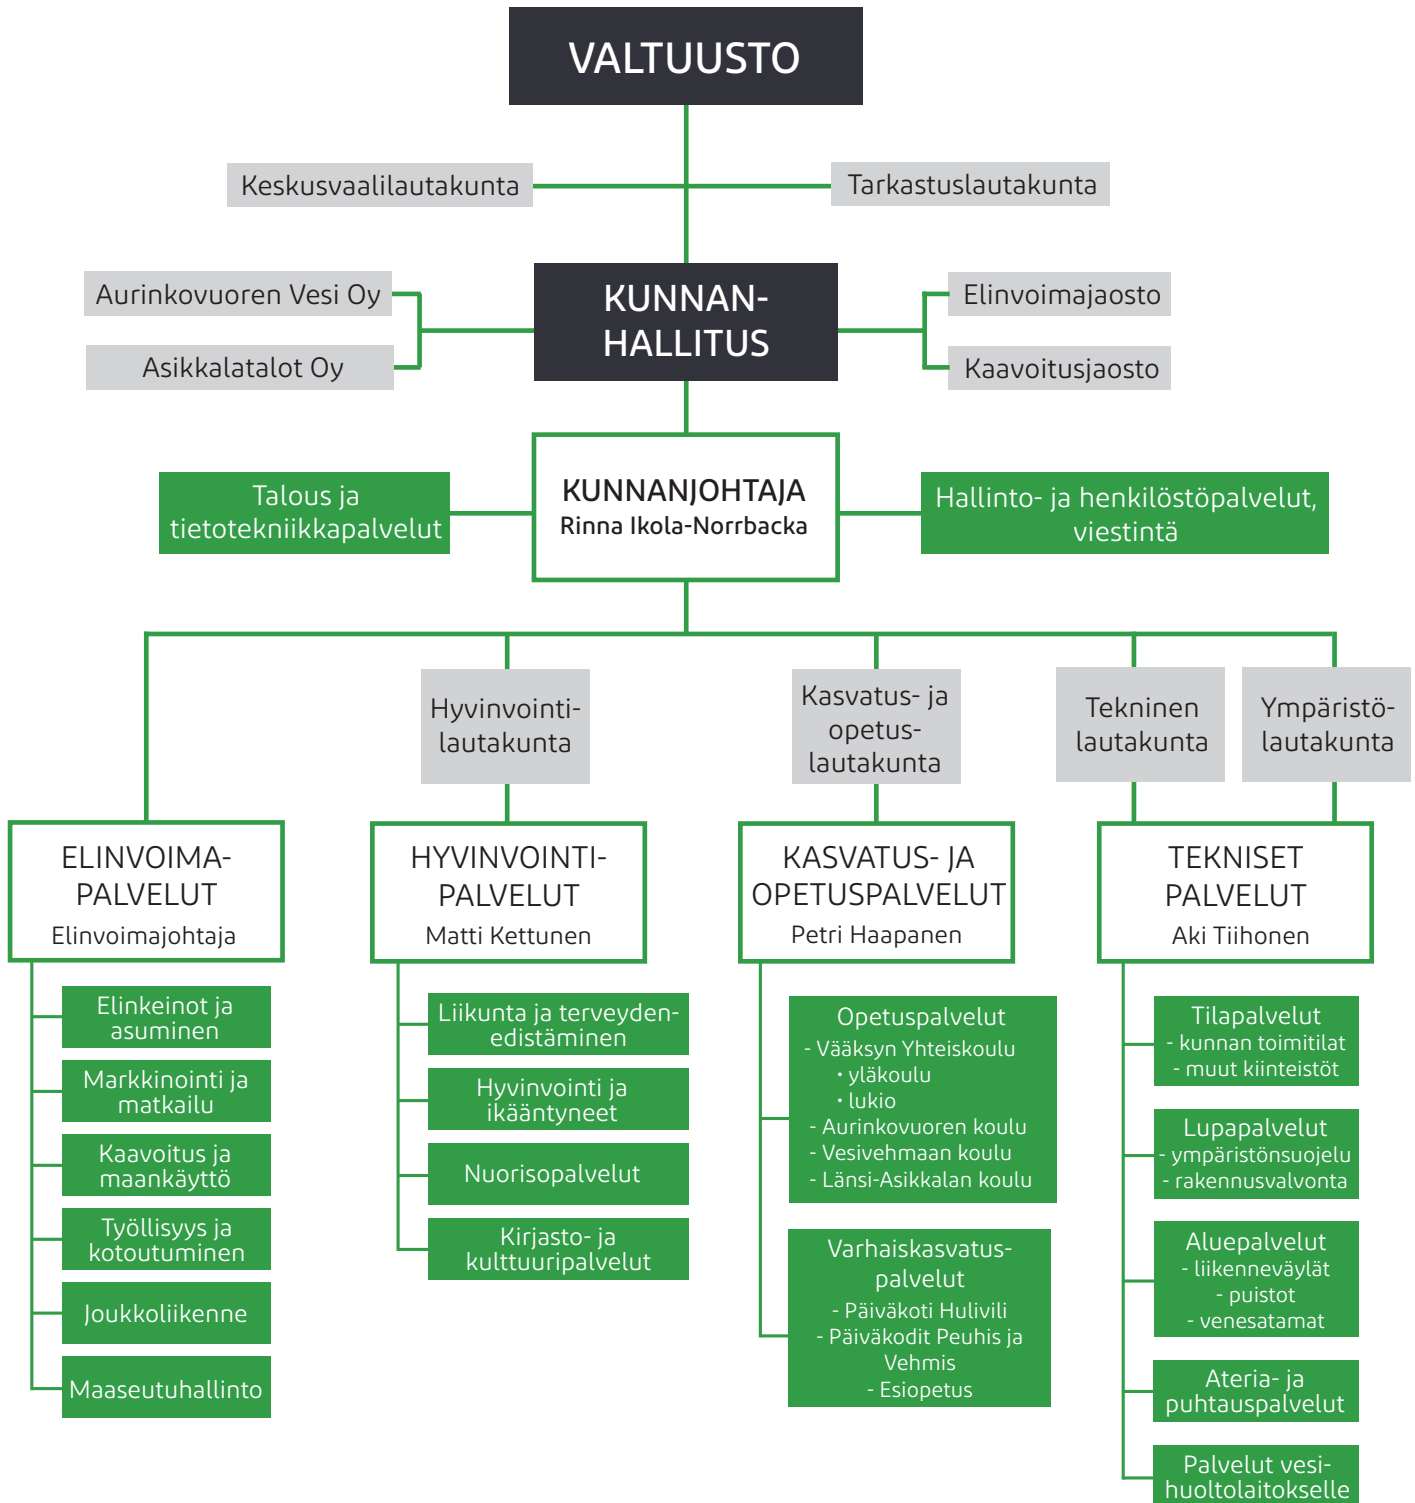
VALTUUSTO

Keskusvaalilautakunta

Tarkastuslautakunta

Aurinkovuoren Vesi Oy

Asikkalatalot Oy

KUNNAN-HALLITUS

Elinvoimajaosto

Kaavoitusjaosto

Talous ja tietotekniikkapalvelut

KUNNANJOHTAJA
Rinna Ikola-Norrbacka

Hallinto- ja henkilöstöpalvelut, viestintä

Hyvinvointi-lautakunta

Kasvatus- ja opetus-lautakunta

Tekninen lautakunta

Ympäristö-lautakunta

ELINVOIMA-PALVELUT
Elinvoimajohtaja

Elinkeinot ja asuminen

Markkinointi ja matkailu

Kaavoitus ja maankäyttö

Työllisyys ja kotoutuminen

Joukkoliikenne

Maaseutuhallinto

HYVINVOINTI-PALVELUT
Matti Kettunen

Liikunta ja terveyden-edistäminen

Hyvinvointi ja ikääntyneet

Nuorisopalvelut

Kirjasto- ja kulttuuripalvelut

KASVATUS- JA OPETUSPALVELUT
Petri Haapanen

Opetuspalvelut
- Vääksyn Yhteiskoulu
• yläkoulu
• lukio
- Aurinkovuoren koulu
- Vesivehmaan koulu
- Länsi-Asikkalan koulu

Varhaiskasvatus-palvelut
- Päiväkoti Hulivili
- Päiväkodit Peuhis ja Vehmis
- Esiopetus

TEKNISET PALVELUT
Aki Tiihonen

Tilapalvelut
- kunnan toimitilat
- muut kiinteistöt

Lupapalvelut
- ympäristönsuojelu
- rakennusvalvonta

Aluepalvelut
- liikenneväylät
- puistot
- venesatamat

Ateria- ja puhtauspalvelut

Palvelut vesi-huoltolaitokselle